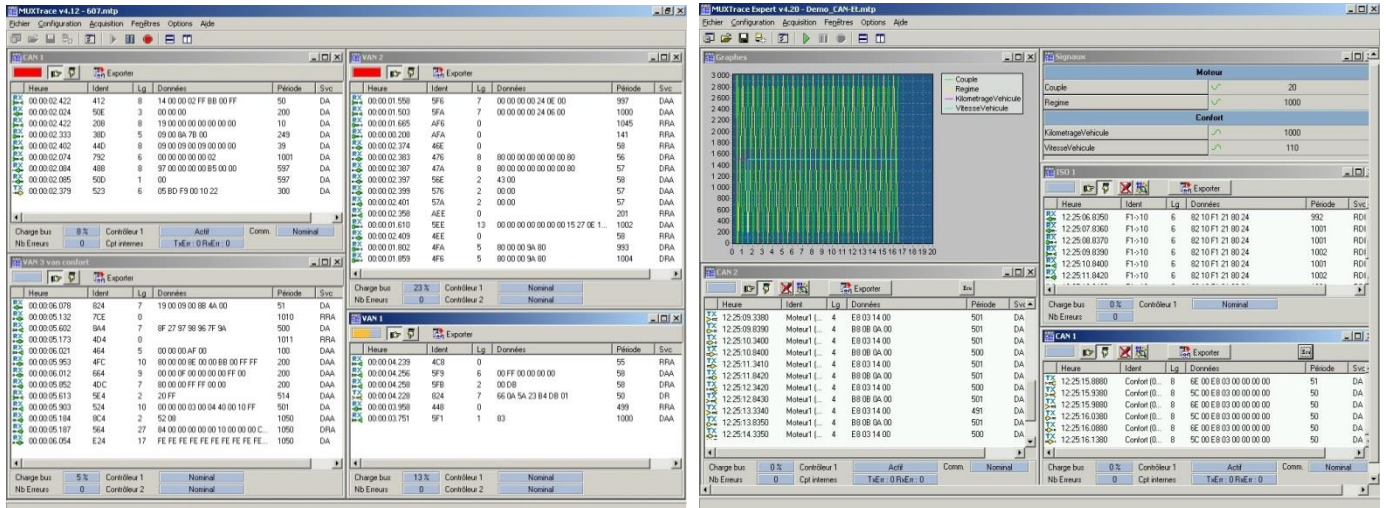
MUXTrace v4.12 - 607.mtp
Fichier Configuration Acquisition Fenêtres Options Aide

CAN 1
Exporter

| Heure | Ident | Lg | Données | Période | Svc |
|---|---|---|---|---|---|
| 00:00:02.422 | 412 | 8 | 14 00 00 02 FF 8B 00 FF | 50 | DA |
| 00:00:02.024 | 50E | 3 | 00 00 00 | 200 | DA |
| 00:00:02.422 | 208 | 8 | 19 00 00 00 00 00 00 00 | 10 | DA |
| 00:00:02.333 | 38D | 5 | 09 00 8A 7B 00 | 249 | DA |
| 00:00:02.402 | 44D | 8 | 09 00 09 00 09 00 00 00 | 39 | DA |
| 00:00:02.074 | 792 | 6 | 00 00 00 00 00 02 | 1001 | DA |
| 00:00:02.084 | 488 | 8 | 97 00 00 00 00 B5 00 00 | 597 | DA |
| 00:00:02.095 | 50D | 1 | 00 | 597 | DA |
| 00:00:02.379 | 523 | 6 | 05 BD F9 00 10 22 | 300 | DA |

Charge bus 8 % Contrôleur 1 Actif Comm. Nominal
Nb Erreurs 0 Cpt internes TxErr : 0 RxErr : 0

VAN 2
Exporter

| Heure | Ident | Lg | Données | Période | Svc |
|---|---|---|---|---|---|
| 00:00:01.558 | 5F6 | 7 | 00 00 00 00 24 0E 00 | 997 | DAA |
| 00:00:01.503 | 5FA | 7 | 00 00 00 00 24 06 00 | 1000 | DAA |
| 00:00:01.665 | AF6 | 0 | | 1045 | RRA |
| 00:00:00.208 | AFA | 0 | | 141 | RRA |
| 00:00:02.374 | 46E | 0 | | 58 | RRA |
| 00:00:02.383 | 476 | 8 | 80 00 00 00 00 00 00 80 | 56 | DRA |
| 00:00:02.387 | 47A | 8 | 80 00 00 00 00 00 00 80 | 57 | DRA |
| 00:00:02.397 | 56E | 2 | 43 00 | 58 | DAA |
| 00:00:02.399 | 576 | 2 | 00 00 | 57 | DAA |
| 00:00:02.401 | 57A | 2 | 00 00 | 57 | DAA |
| 00:00:02.358 | AEE | 0 | | 201 | RRA |
| 00:00:01.610 | 5EE | 13 | 00 00 00 00 00 00 15 27 0E 1... | 1002 | DAA |
| 00:00:02.409 | 4EE | 0 | | 58 | RRA |
| 00:00:01.802 | 4FA | 5 | 80 00 00 9A 80 | 993 | DRA |
| 00:00:01.859 | 4F6 | 5 | 80 00 00 9A 80 | 1004 | DRA |

Charge bus 23 % Contrôleur 1 Nominal
Nb Erreurs 0 Contrôleur 2 Nominal

VAN 3 van confort
Exporter

| Heure | Ident | Lg | Données | Période | Svc |
|---|---|---|---|---|---|
| 00:00:06.078 | 824 | 7 | 19 00 09 00 88 4A 00 | 51 | DA |
| 00:00:05.132 | 7CE | 0 | | 1010 | RRA |
| 00:00:05.602 | 8A4 | 7 | 8F 27 97 98 96 7F 9A | 500 | DA |
| 00:00:05.173 | 4D4 | 0 | | 1011 | RRA |
| 00:00:06.021 | 464 | 5 | 00 00 00 AF 00 | 100 | DAA |
| 00:00:05.953 | 4FC | 10 | 80 00 00 8E 00 00 BB 00 FF FF | 200 | DAA |
| 00:00:06.012 | 664 | 9 | 00 00 0F 00 00 00 00 FF 00 | 200 | DAA |
| 00:00:05.852 | 4DC | 7 | 80 00 00 FF FF 00 00 | 200 | DAA |
| 00:00:05.613 | 5E4 | 2 | 20 FF | 514 | DAA |
| 00:00:05.903 | 524 | 10 | 00 00 00 03 00 04 40 00 10 FF | 501 | DA |
| 00:00:05.184 | 9C4 | 2 | 52 00 | 1050 | DAA |
| 00:00:05.187 | 564 | 27 | 84 00 00 00 00 00 10 00 00 00 C... | 1050 | DRA |
| 00:00:06.054 | E24 | 17 | FE FE FE FE FE FE FE FE FE FE... | 1050 | DA |

Charge bus 5 % Contrôleur 1 Nominal
Nb Erreurs 0 Contrôleur 2 Nominal

VAN 1
Exporter

| Heure | Ident | Lg | Données | Période | Svc |
|---|---|---|---|---|---|
| 00:00:04.239 | 4C8 | 0 | | 55 | RRA |
| 00:00:04.256 | 5F9 | 6 | 00 FF 00 00 00 00 | 58 | DAA |
| 00:00:04.258 | 5FB | 2 | 00 DB | 58 | DAA |
| 00:00:04.228 | 824 | 7 | 66 0A 5A 23 B4 DB 01 | 50 | DR |
| 00:00:03.958 | 448 | 0 | | 499 | RRA |
| 00:00:03.751 | 5F1 | 1 | 83 | 1000 | DAA |

Charge bus 13 % Contrôleur 1 Nominal
Nb Erreurs 0 Contrôleur 2 Nominal

MUXTrace Expert v4.20 - Demo_CAN-Et.mtp
Fichier Configuration Acquisition Fenêtres Options Aide

Graphes
3 000 2 800 2 600 2 400 2 200 2 000 1 800 1 600 1 400 1 200 1 000 800 600 400 200 0
0 1 2 3 4 5 6 7 8 9 10 11 12 13 14 15 16 17 18 19 20
Couple
Regime
KilometrageVehicule
VitesseVehicule

Signaux
Moteur
| Couple | 20 |
|---|---|
| Regime | 1000 |

Confort
| KilometrageVehicule | 1000 |
|---|---|
| VitesseVehicule | 110 |

ISO 1
Exporter

| Heure | Ident | Lg | Données | Période | Svc |
|---|---|---|---|---|---|
| 12:25:06.8350 | F1->10 | 6 | 82 10 F1 21 80 24 | 992 | RDI |
| 12:25:07.8360 | F1->10 | 6 | 82 10 F1 21 80 24 | 1001 | RDI |
| 12:25:08.8370 | F1->10 | 6 | 82 10 F1 21 80 24 | 1001 | RDI |
| 12:25:09.8390 | F1->10 | 6 | 82 10 F1 21 80 24 | 1002 | RDI |
| 12:25:10.8400 | F1->10 | 6 | 82 10 F1 21 80 24 | 1001 | RDI |
| 12:25:11.8420 | F1->10 | 6 | 82 10 F1 21 80 24 | 1002 | RDI |

Charge bus 0 % Contrôleur 1 Nominal
Nb Erreurs 0

CAN 2
Exporter

| Heure | Ident | Lg | Données | Période | Svc |
|---|---|---|---|---|---|
| 12:25:09.3380 | Moteur1 (... | 4 | E8 03 14 00 | 501 | DA |
| 12:25:09.8390 | Moteur1 (... | 4 | B8 0B 0A 00 | 501 | DA |
| 12:25:10.3400 | Moteur1 (... | 4 | E8 03 14 00 | 501 | DA |
| 12:25:10.8400 | Moteur1 (... | 4 | B8 0B 0A 00 | 500 | DA |
| 12:25:11.3410 | Moteur1 (... | 4 | E8 03 14 00 | 501 | DA |
| 12:25:11.8420 | Moteur1 (... | 4 | B8 0B 0A 00 | 501 | DA |
| 12:25:12.3420 | Moteur1 (... | 4 | E8 03 14 00 | 500 | DA |
| 12:25:12.8430 | Moteur1 (... | 4 | B8 0B 0A 00 | 501 | DA |
| 12:25:13.3340 | Moteur1 (... | 4 | E8 03 14 00 | 491 | DA |
| 12:25:13.8350 | Moteur1 (... | 4 | B8 0B 0A 00 | 501 | DA |
| 12:25:14.3350 | Moteur1 (... | 4 | E8 03 14 00 | 500 | DA |

Charge bus 0 % Contrôleur 1 Actif Comm. Nominal
Nb Erreurs 0 Cpt internes TxErr : 0 RxErr : 0

CAN 1
Exporter

| Heure | Ident | Lg | Données | Période | Svc |
|---|---|---|---|---|---|
| 12:25:15.8880 | Confort (0... | 8 | 6E 00 E8 03 00 00 00 00 | 51 | DA |
| 12:25:15.9380 | Confort (0... | 8 | 5C 00 E8 03 00 00 00 00 | 50 | DA |
| 12:25:15.9880 | Confort (0... | 8 | 6E 00 E8 03 00 00 00 00 | 50 | DA |
| 12:25:16.0380 | Confort (0... | 8 | 5C 00 E8 03 00 00 00 00 | 50 | DA |
| 12:25:16.0880 | Confort (0... | 8 | 6E 00 E8 03 00 00 00 00 | 50 | DA |
| 12:25:16.1380 | Confort (0... | 8 | 5C 00 E8 03 00 00 00 00 | 50 | DA |

Charge bus 0 % Contrôleur 1 Actif Comm. Nominal
Nb Erreurs 0 Cpt internes TxErr : 0 RxErr : 0